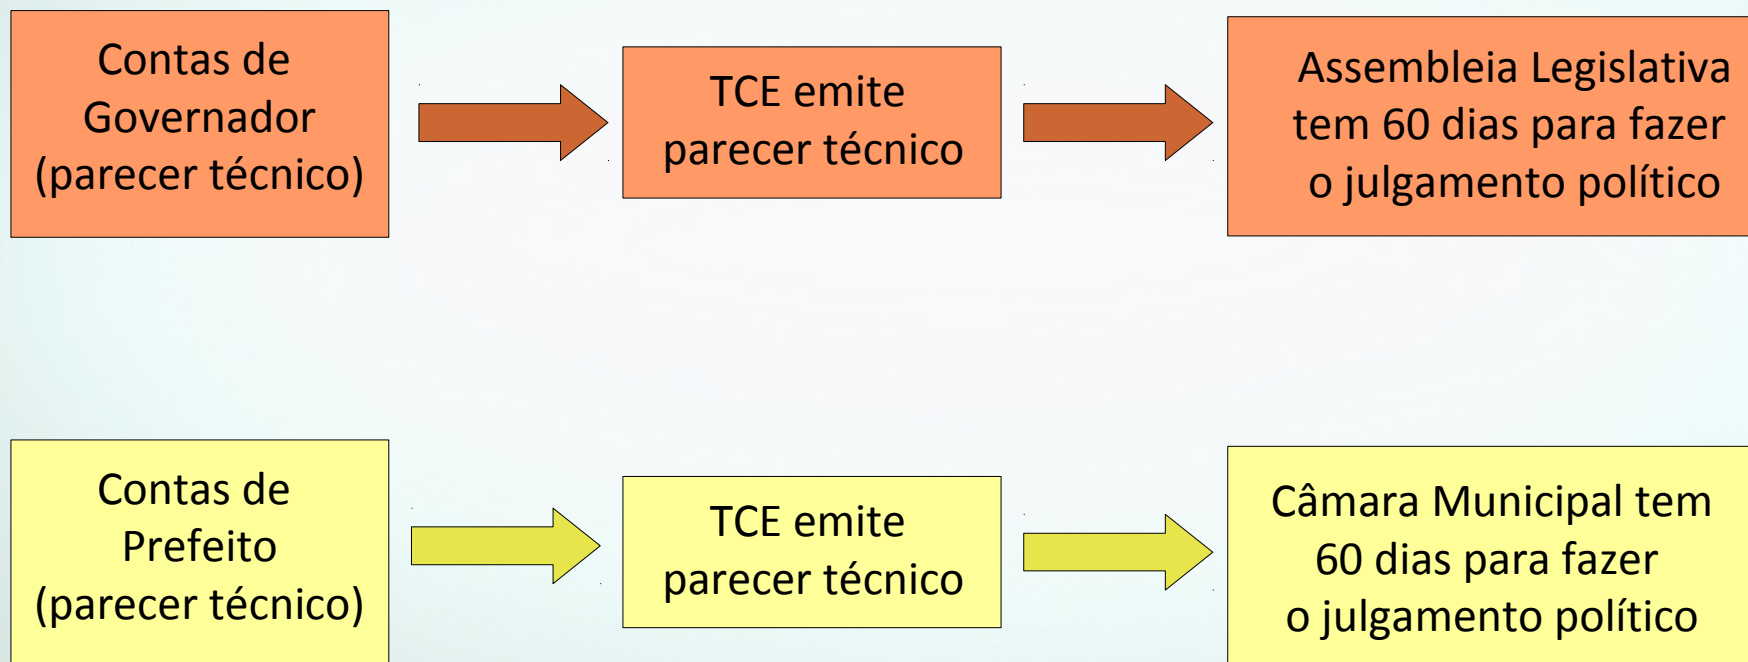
Contas de Governador (parecer técnico)

TCE emite parecer técnico

Assembleia Legislativa tem 60 dias para fazer o julgamento político

Contas de Prefeito (parecer técnico)

TCE emite parecer técnico

Câmara Municipal tem 60 dias para fazer o julgamento político